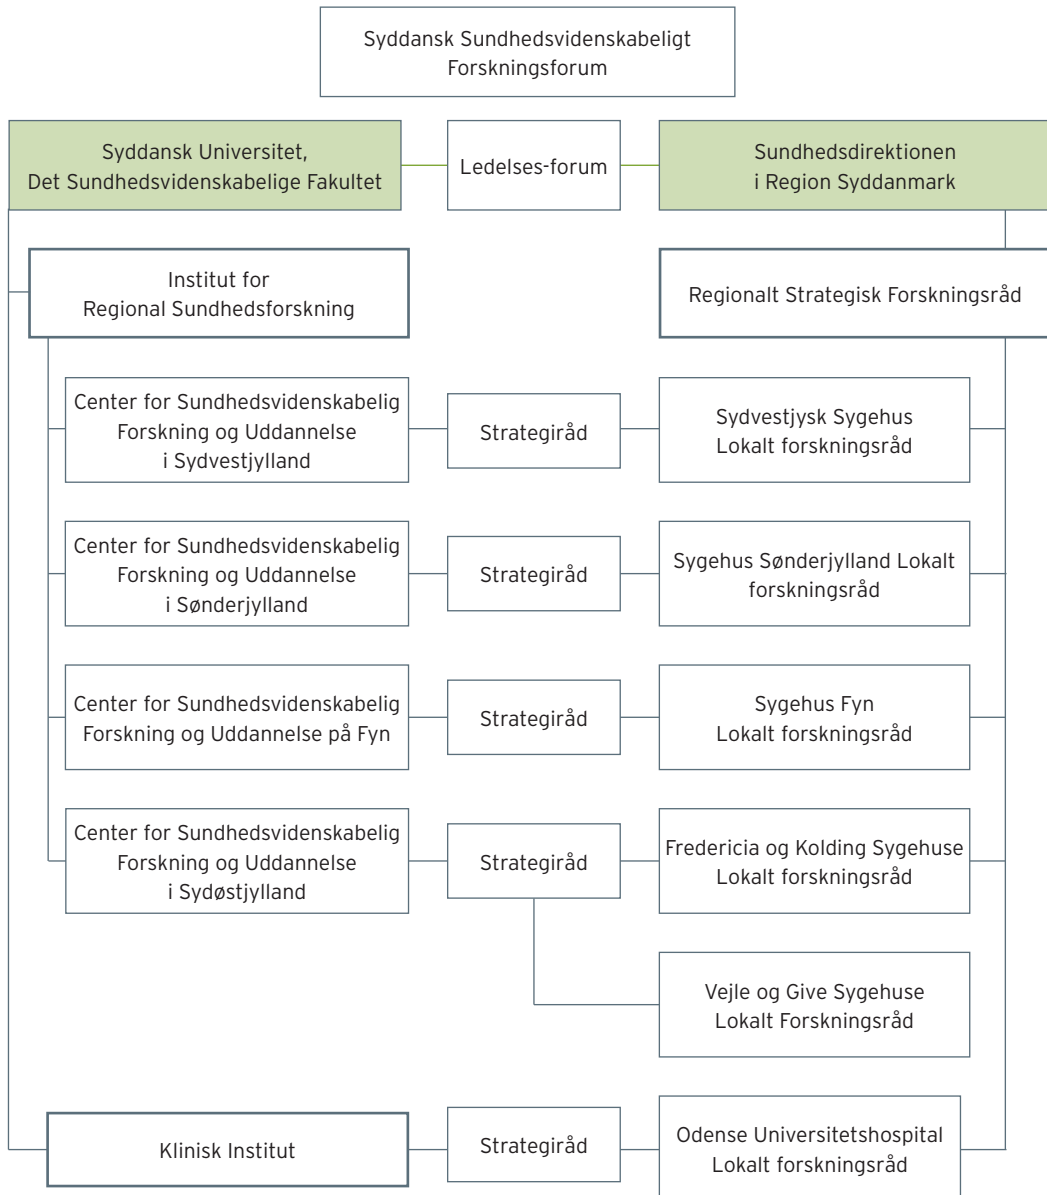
Syddansk Sundhedsvidenskabeligt Forskningsforum

Syddansk Universitet, Det Sundhedsvidenskabelige Fakultet

Ledelses-forum

Sundhedsdirektionen i Region Syddanmark

Institut for Regional Sundhedsforskning

Regionalt Strategisk Forskningsråd

Center for Sundhedsvidenskabelig Forskning og Uddannelse i Sydvestjylland

Strategiråd

Sydvestjysk Sygehus Lokalt forskningsråd

Center for Sundhedsvidenskabelig Forskning og Uddannelse i Sønderjylland

Strategiråd

Sygehus Sønderjylland Lokalt forskningsråd

Center for Sundhedsvidenskabelig Forskning og Uddannelse på Fyn

Strategiråd

Sygehus Fyn Lokalt forskningsråd

Center for Sundhedsvidenskabelig Forskning og Uddannelse i Sydøstjylland

Strategiråd

Fredericia og Kolding Sygehuse Lokalt forskningsråd

Vejle og Give Sygehuse Lokalt Forskningsråd

Klinisk Institut

Strategiråd

Odense Universitetshospital Lokalt forskningsråd